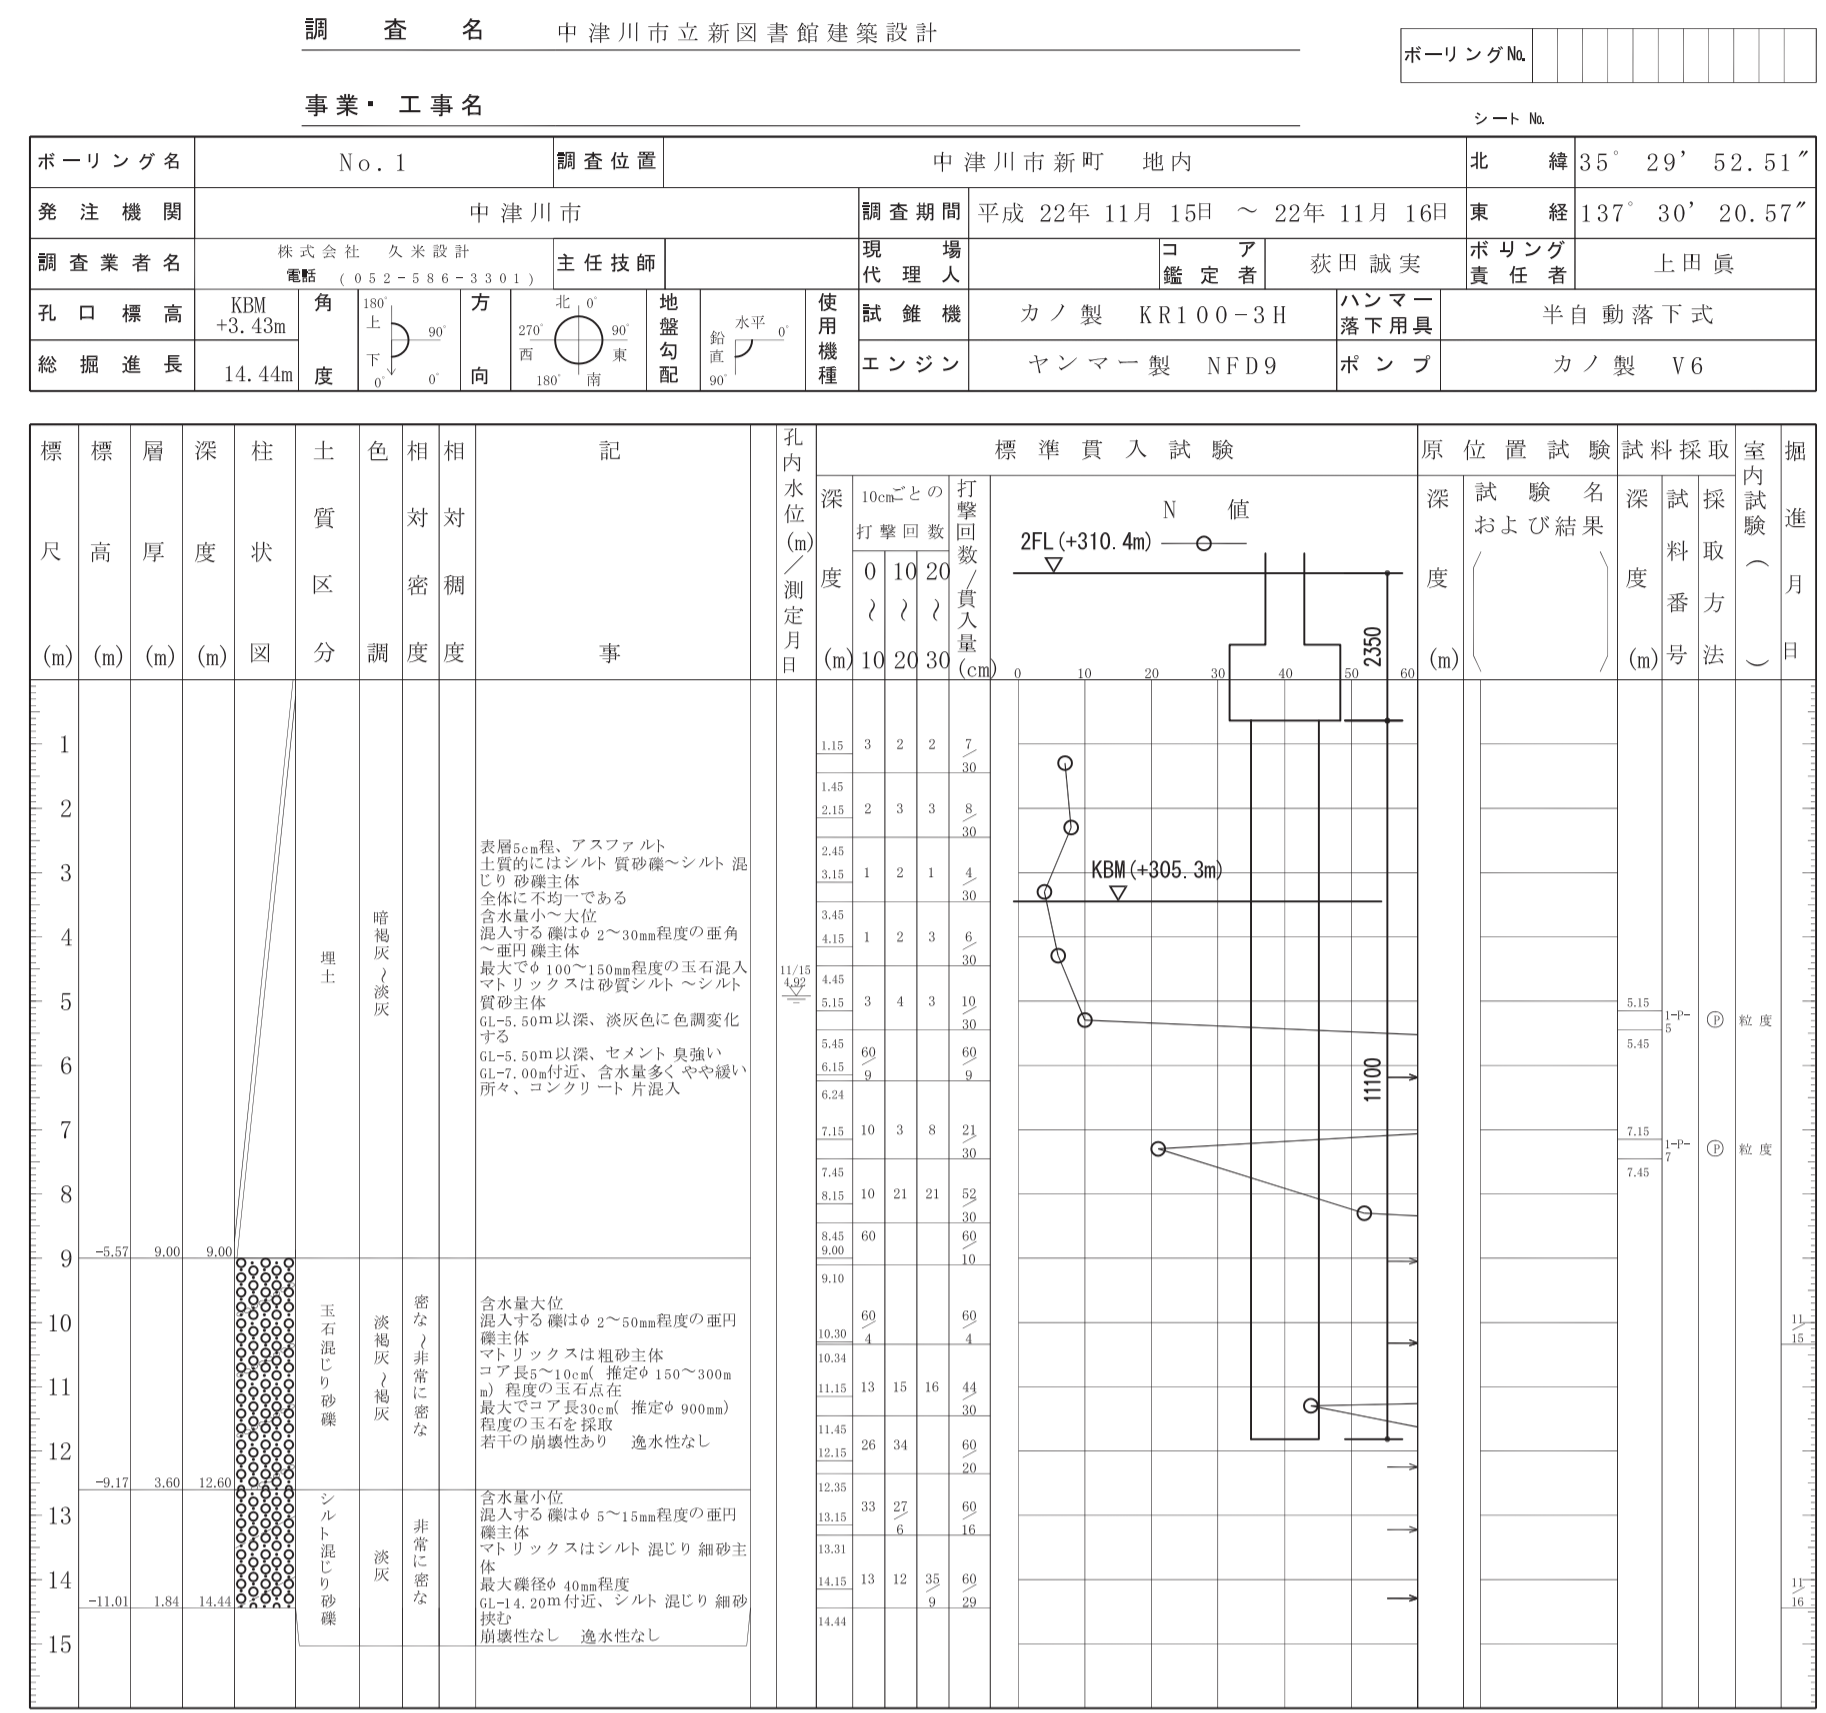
調査名　中津川市立新図書館建築設計

ボーリングNo.

事業・工事名

シート No.

| ボーリング名 | No.1 | 調査位置 | 中津川市新町　地内 | 北緯 | 35° 29' 52.51" |
|---|---|---|---|---|---|
| 発注機関 | 中津川市 | 調査期間 | 平成 22年 11月 15日 ～ 22年 11月 16日 | 東経 | 137° 30' 20.57" |
| 調査業者名 | 株式会社　久米設計 電話（052-586-3301） | 主任技師 | 現場代理人 | コア鑑定者 荻田誠実 | ボーリング責任者 上田眞 |
| 孔口標高 | KBM +3.43m | 角度 180° 上 90° 下 0° 0° | 方向 北 0° 270° 西 90° 東 180° 南 | 地盤勾配 水平 0° 鉛直 90° | 使用機種 試錐機 カノ製 KR100-3H　ハンマー落下用具 半自動落下式 |
| 総掘進長 | 14.44m | | | | エンジン ヤンマー製 NFD9　ポンプ カノ製 V6 |

標尺(m) 標高(m) 層厚(m) 深度(m) 柱状図 土質区分 色調 相対密度 相対稠度 記事 孔内水位(m)/測定月日

標準貫入試験
深度(m) 10cmごとの打撃回数 0～10 10～20 20～30 打撃回数/貫入量(cm) N値
0 10 20 30 40 50 60

原位置試験 深度(m) 試験名および結果
試料採取 深度(m) 試料番号 採取方法
室内試験（）
掘進月日

2FL (+310.4m)
KBM (+305.3m)
2350
11100

1 2 3 4 5 6 7 8 9 10 11 12 13 14 15

-5.57 9.00 9.00
埋土 暗褐灰～淡灰
表層5cm程、アスファルト
土質的にはシルト質砂礫～シルト混じり砂礫主体
全体に不均一である
含水量小～大位
混入する礫はφ2～30mm程度の亜角～亜円礫主体
最大でφ100～150mm程度の玉石混入
マトリックスは砂質シルト～シルト質砂主体
GL-5.50m以深、淡灰色に色調変化する
GL-5.50m以深、セメント臭強い
GL-7.00m付近、含水量多くやや緩い
所々、コンクリート片混入

11/15 4.92

-9.17 3.60 12.60
玉石混じり砂礫 淡褐灰～褐灰 密な～非常に密な
含水量大位
混入する礫はφ2～50mm程度の亜円礫主体
マトリックスは粗砂主体
コア長5～10cm(推定φ150～300mm)程度の玉石点在
最大でコア長30cm(推定φ900mm)程度の玉石を採取
若干の崩壊性あり　逸水性なし

-11.01 1.84 14.44
シルト混じり砂礫 淡灰 非常に密な
含水量小位
混入する礫はφ5～15mm程度の亜円礫主体
マトリックスはシルト混じり細砂主体
最大礫径φ40mm程度
GL-14.20m付近、シルト混じり細砂挟む
崩壊性なし　逸水性なし

| 深度 | 0～10 | 10～20 | 20～30 | 打撃回数/貫入量 |
|---|---|---|---|---|
| 1.15 | 3 | 2 | 2 | 7/30 |
| 1.45 2.15 | 2 | 3 | 3 | 8/30 |
| 2.45 3.15 | 1 | 2 | 1 | 4/30 |
| 3.45 4.15 | 1 | 2 | 3 | 6/30 |
| 4.45 5.15 | 3 | 4 | 3 | 10/30 |
| 5.45 6.15 | 60/9 | | | 60/9 |
| 6.24 7.15 | 10 | 3 | 8 | 21/30 |
| 7.45 8.15 | 10 | 21 | 21 | 52/30 |
| 8.45 9.00 | 60 | | | 60/10 |
| 9.10 10.30 | 60/4 | | | 60/4 |
| 10.34 11.15 | 13 | 15 | 16 | 44/30 |
| 11.45 12.15 | 26 | 34 | | 60/20 |
| 12.35 13.15 | 33 | 27/6 | | 60/16 |
| 13.31 14.15 | 13 | 12 | 35/9 | 60/29 |
| 14.44 | | | | |

5.15 5.45 1-P-5 Ⓟ 粒度
7.15 7.45 1-P-7 Ⓟ 粒度

11/15
11/16